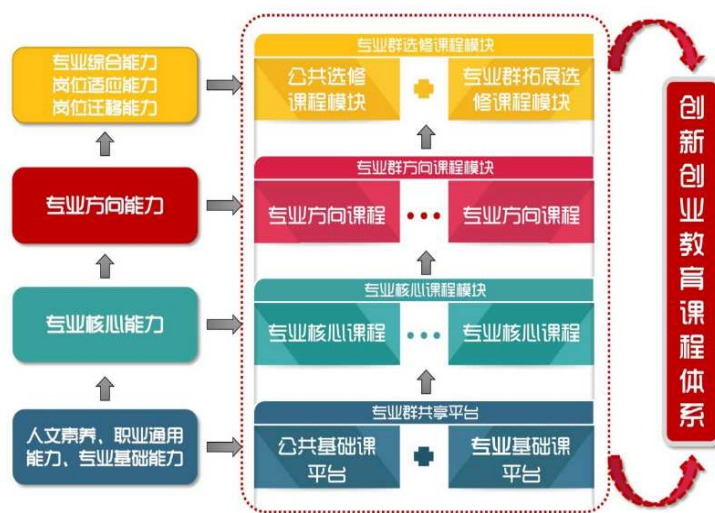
专业综合能力
岗位适应能力
岗位迁移能力

专业方向能力

专业核心能力

人文素养、职业通用能力、专业基础能力

专业群选修课程模块

公共选修课程模块

专业群拓展选修课程模块

专业群方向课程模块

专业方向课程

专业方向课程

专业核心课程模块

专业核心课程

专业核心课程

专业群共享平台

公共基础课平台

专业基础课平台

创新创业教育课程体系